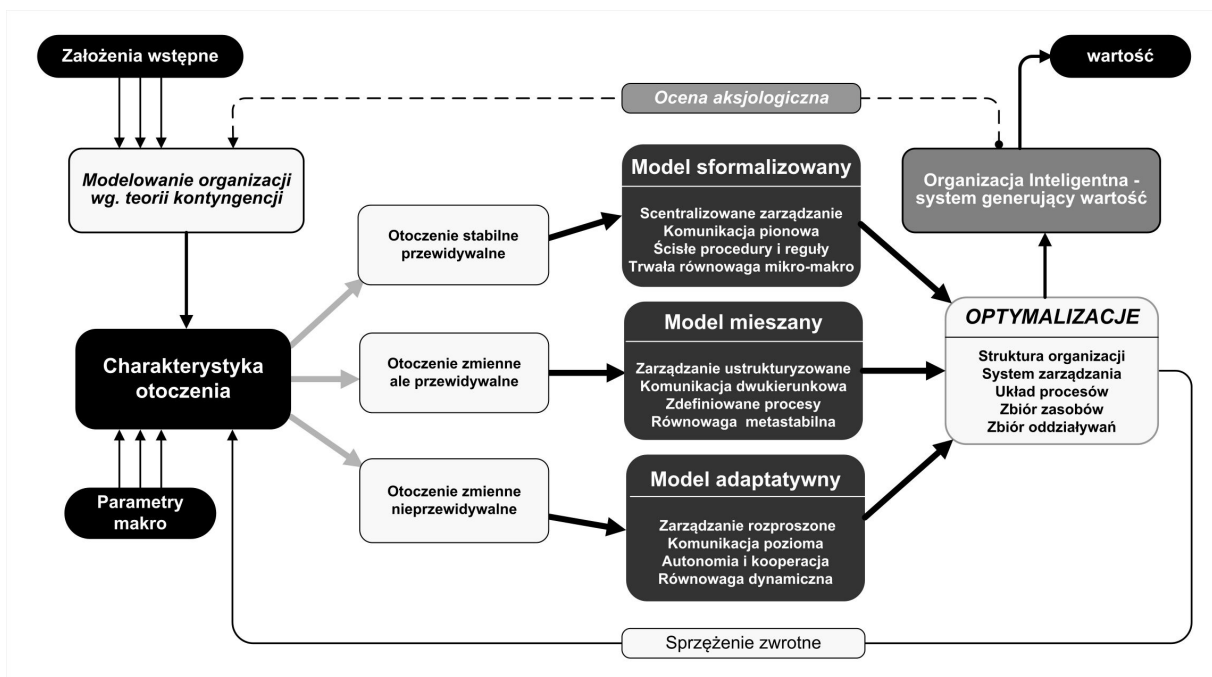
Założenia wstępne

Ocena aksjologiczna

wartość

Modelowanie organizacji wg. teorii kontyngencji

Model sformalizowany

Scentralizowane zarządzanie
Komunikacja pionowa
Ścisłe procedury i reguły
Trwała równowaga mikro-makro

Organizacja Inteligentna - system generujący wartość

Otoczenie stabilne przewidywalne

Charakterystyka otoczenia

Otoczenie zmienne ale przewidywalne

Model mieszany

Zarządzanie ustrukturyzowane
Komunikacja dwukierunkowa
Zdefiniowane procesy
Równowaga metastabilna

OPTYMALIZACJE

Struktura organizacji
System zarządzania
Układ procesów
Zbiór zasobów
Zbiór oddziaływań

Otoczenie zmienne nieprzewidywalne

Model adaptatywny

Zarządzanie rozproszone
Komunikacja pozioma
Autonomia i kooperacja
Równowaga dynamiczna

Parametry makro

Sprzężenie zwrotne